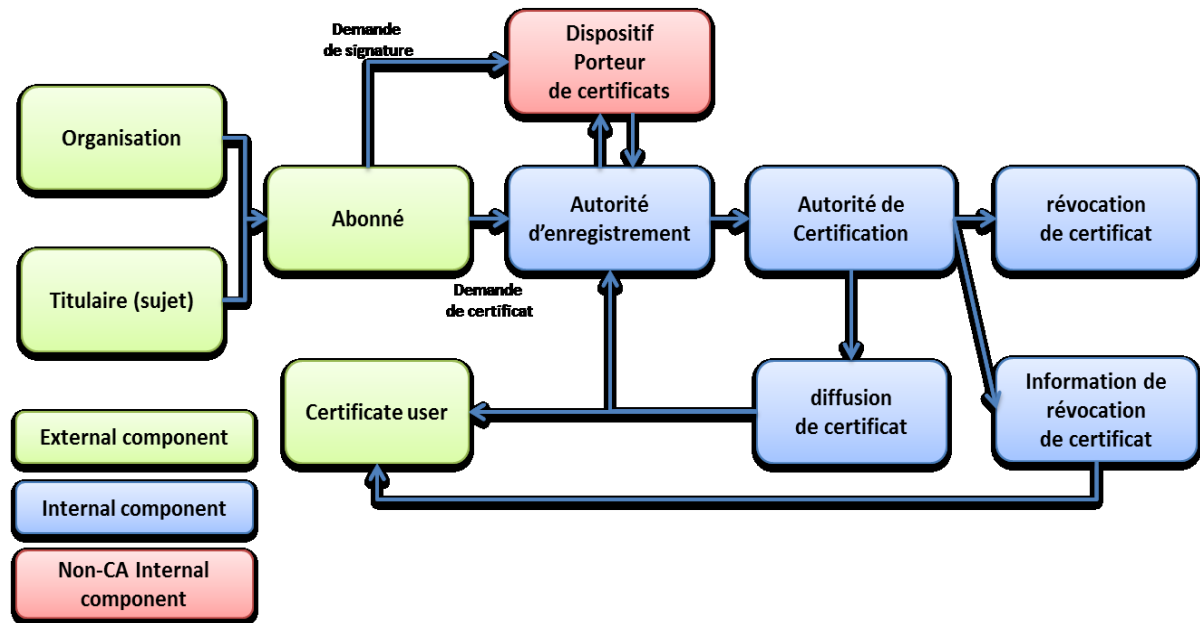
Demande de signature

Dispositif Porteur de certificats

Organisation

Abonné

Autorité d'enregistrement

Autorité de Certification

révocation de certificat

Titulaire (sujet)

Demande de certificat

Certificate user

diffusion de certificat

Information de révocation de certificat

External component

Internal component

Non-CA Internal component